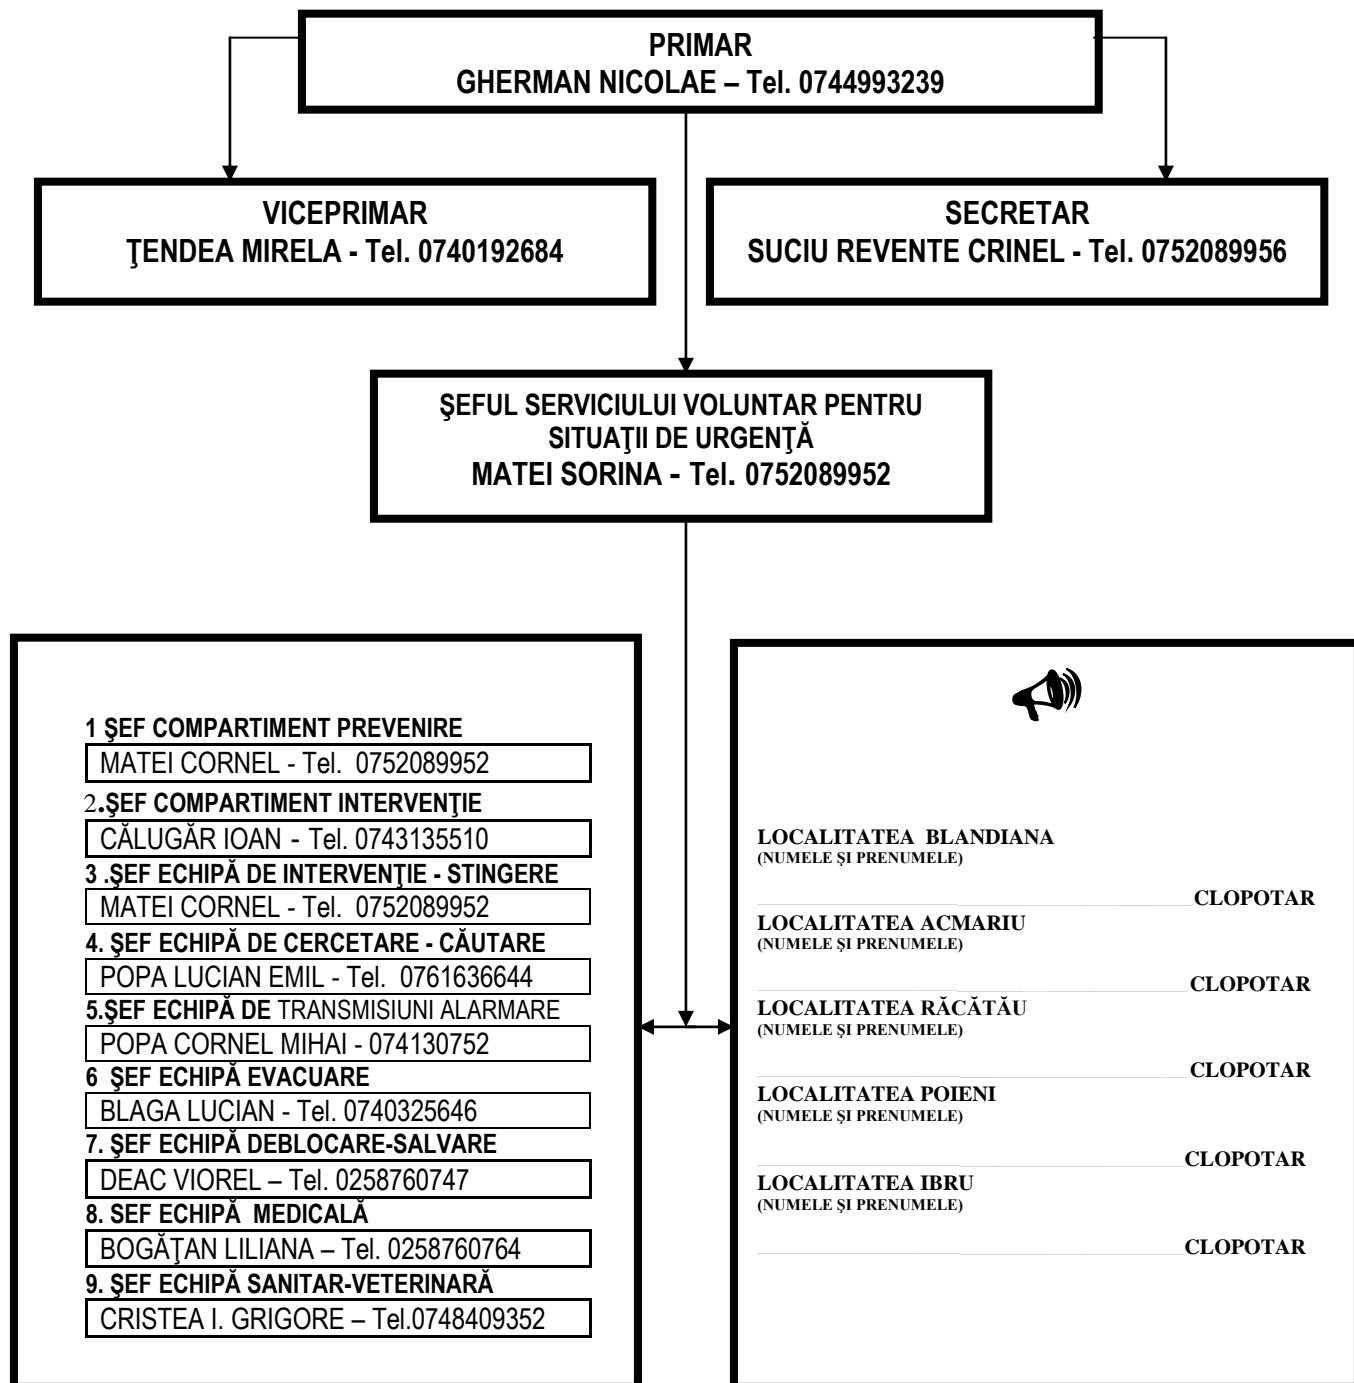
PRIMAR
GHERMAN NICOLAE – Tel. 0744993239

VICEPRIMAR
ŢENDEA MIRELA - Tel. 0740192684

SECRETAR
SUCIU REVENTE CRINEL - Tel. 0752089956

ŞEFUL SERVICIULUI VOLUNTAR PENTRU SITUAŢII DE URGENŢĂ
MATEI SORINA - Tel. 0752089952

1 ŞEF COMPARTIMENT PREVENIRE
MATEI CORNEL - Tel. 0752089952
2.ŞEF COMPARTIMENT INTERVENŢIE
CĂLUGĂR IOAN - Tel. 0743135510
3 .ŞEF ECHIPĂ DE INTERVENŢIE - STINGERE
MATEI CORNEL - Tel. 0752089952
4. ŞEF ECHIPĂ DE CERCETARE - CĂUTARE
POPA LUCIAN EMIL - Tel. 0761636644
5.ŞEF ECHIPĂ DE TRANSMISIUNI ALARMARE
POPA CORNEL MIHAI - 074130752
6 ŞEF ECHIPĂ EVACUARE
BLAGA LUCIAN - Tel. 0740325646
7. ŞEF ECHIPĂ DEBLOCARE-SALVARE
DEAC VIOREL – Tel. 0258760747
8. SEF ECHIPĂ MEDICALĂ
BOGĂŢAN LILIANA – Tel. 0258760764
9. ŞEF ECHIPĂ SANITAR-VETERINARĂ
CRISTEA I. GRIGORE – Tel.0748409352

LOCALITATEA BLANDIANA
(NUMELE ŞI PRENUMELE)
CLOPOTAR
LOCALITATEA ACMARIU
(NUMELE ŞI PRENUMELE)
CLOPOTAR
LOCALITATEA RĂCĂTĂU
(NUMELE ŞI PRENUMELE)
CLOPOTAR
LOCALITATEA POIENI
(NUMELE ŞI PRENUMELE)
CLOPOTAR
LOCALITATEA IBRU
(NUMELE ŞI PRENUMELE)
CLOPOTAR